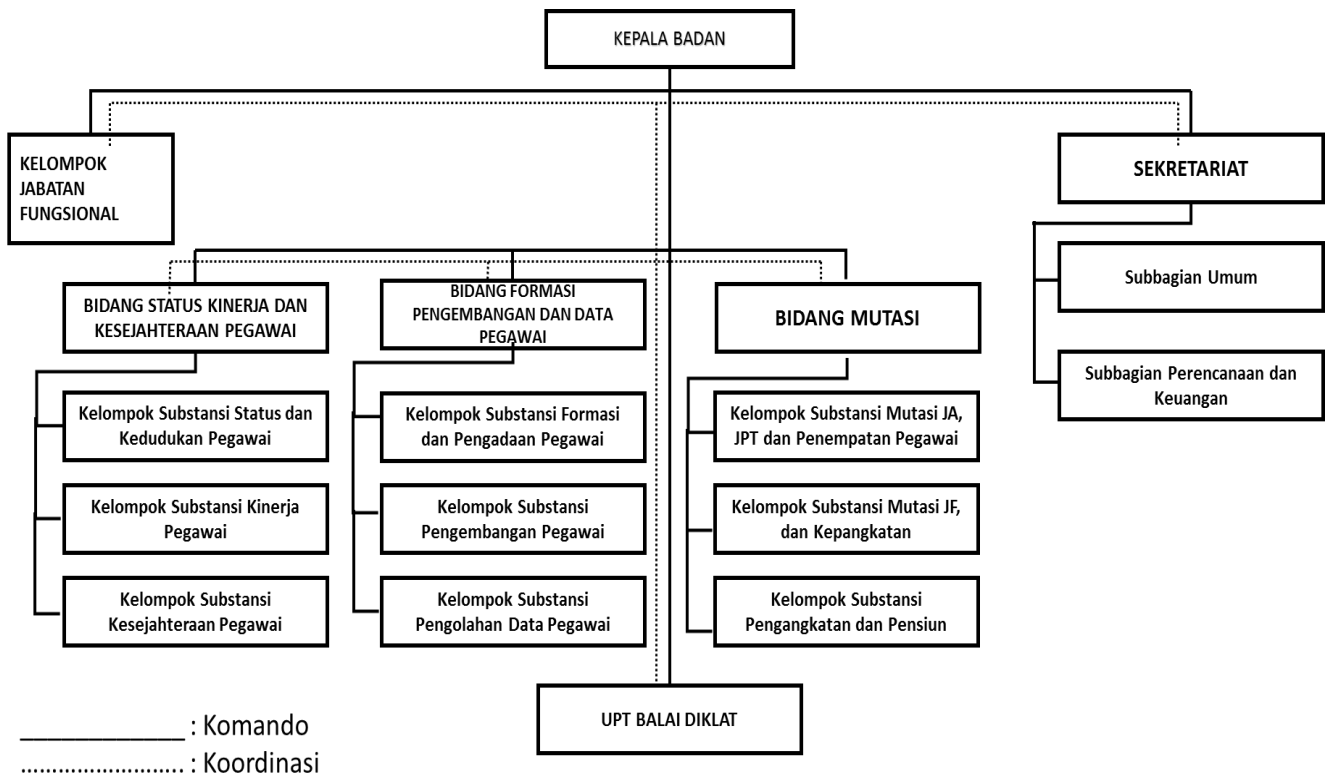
KEPALA BADAN

KELOMPOK JABATAN FUNGSIONAL

SEKRETARIAT

Subbagian Umum

Subbagian Perencanaan dan Keuangan

BIDANG STATUS KINERJA DAN KESEJAHTERAAN PEGAWAI

Kelompok Substansi Status dan Kedudukan Pegawai

Kelompok Substansi Kinerja Pegawai

Kelompok Substansi Kesejahteraan Pegawai

BIDANG FORMASI PENGEMBANGAN DAN DATA PEGAWAI

Kelompok Substansi Formasi dan Pengadaan Pegawai

Kelompok Substansi Pengembangan Pegawai

Kelompok Substansi Pengolahan Data Pegawai

BIDANG MUTASI

Kelompok Substansi Mutasi JA, JPT dan Penempatan Pegawai

Kelompok Substansi Mutasi JF, dan Kepangkatan

Kelompok Substansi Pengangkatan dan Pensiun

UPT BALAI DIKLAT

_____________ : Komando
........................ : Koordinasi